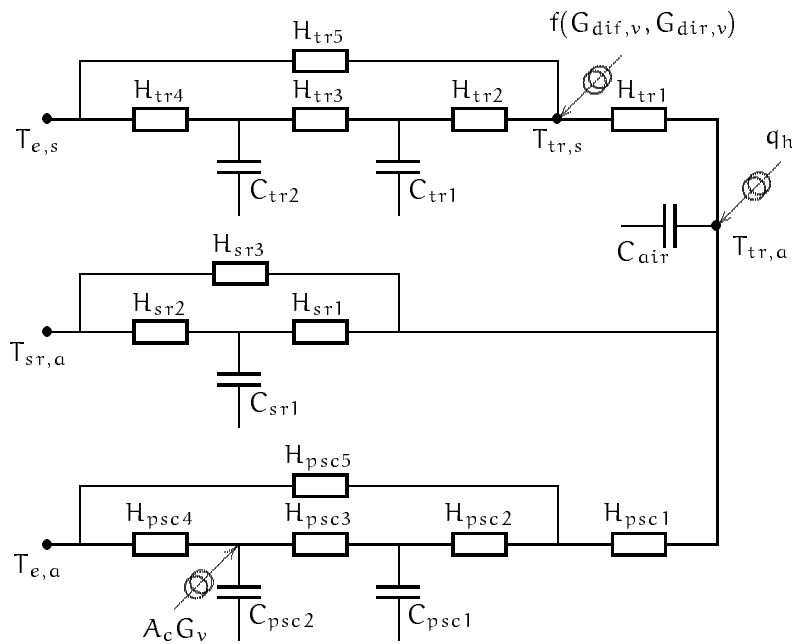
$H_{tr5}$

$f(G_{dif,v}, G_{dir,v})$

$H_{tr4}$ $H_{tr3}$ $H_{tr2}$ $H_{tr1}$

$T_{e,s}$ $T_{tr,s}$

$q_h$

$C_{tr2}$ $C_{tr1}$

$C_{air}$ $T_{tr,a}$

$H_{sr3}$

$H_{sr2}$ $H_{sr1}$

$T_{sr,a}$

$C_{sr1}$

$H_{psc5}$

$H_{psc4}$ $H_{psc3}$ $H_{psc2}$ $H_{psc1}$

$T_{e,a}$

$A_c G_v$ $C_{psc2}$ $C_{psc1}$